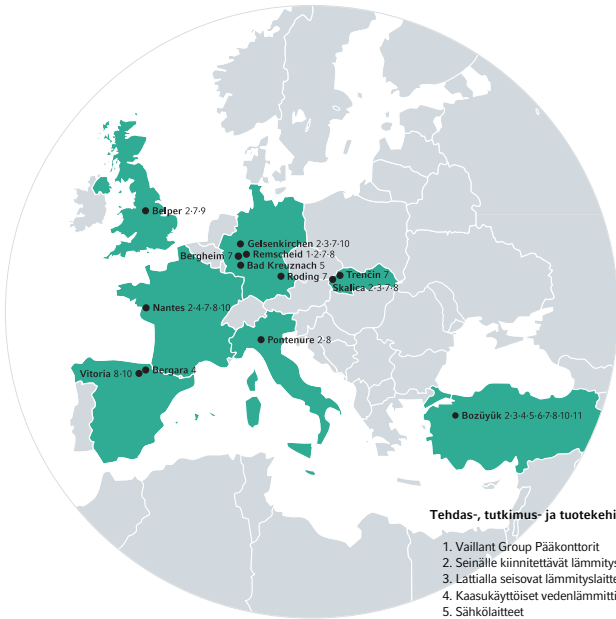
Belper 2·7·9

Gelsenkirchen 2·3·7·10
Remscheid 1·2·7·8
Bergheim 7
Bad Kreuznach 5
Roding 7

Trenčín 7
Skalica 2·3·7·8

Nantes 2·4·7·8·10

Pontenure 2·8

Vitoria 8·10
Bergara 4

Bozüyük 2·3·4·5·6·7·8·10·11

Tehdas-, tutkimus- ja tuotekehi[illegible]

1. Vaillant Group Pääkonttorit
2. Seinälle kiinnitettävät lämmitys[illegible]
3. Lattialla seisovat lämmityslaitte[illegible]
4. Kaasukäyttöiset vedenlämmitti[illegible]
5. Sähkölaitteet